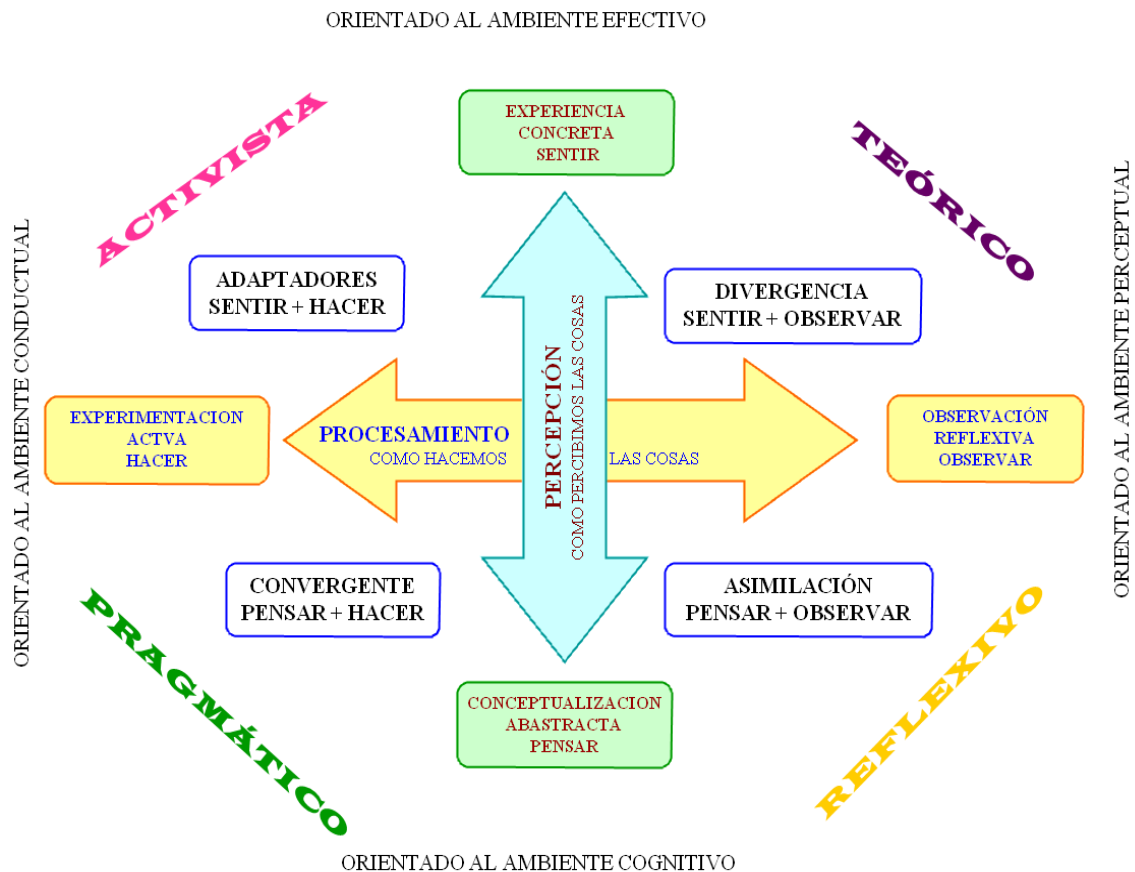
ORIENTADO AL AMBIENTE EFECTIVO

ACTIVISTA

EXPERIENCIA
CONCRETA
SENTIR

TEÓRICO

ORIENTADO AL AMBIENTE CONDUCTUAL

ADAPTADORES
SENTIR + HACER

DIVERGENCIA
SENTIR + OBSERVAR

ORIENTADO AL AMBIENTE PERCEPTUAL

EXPERIMENTACION
ACTVA
HACER

PROCESAMIENTO
COMO HACEMOS LAS COSAS

PERCEPCIÓN
COMO PERCIBIMOS LAS COSAS

OBSERVACIÓN
REFLEXIVA
OBSERVAR

CONVERGENTE
PENSAR + HACER

ASIMILACIÓN
PENSAR + OBSERVAR

PRAGMÁTICO

CONCEPTUALIZACION
ABASTRACTA
PENSAR

REFLEXIVO

ORIENTADO AL AMBIENTE COGNITIVO